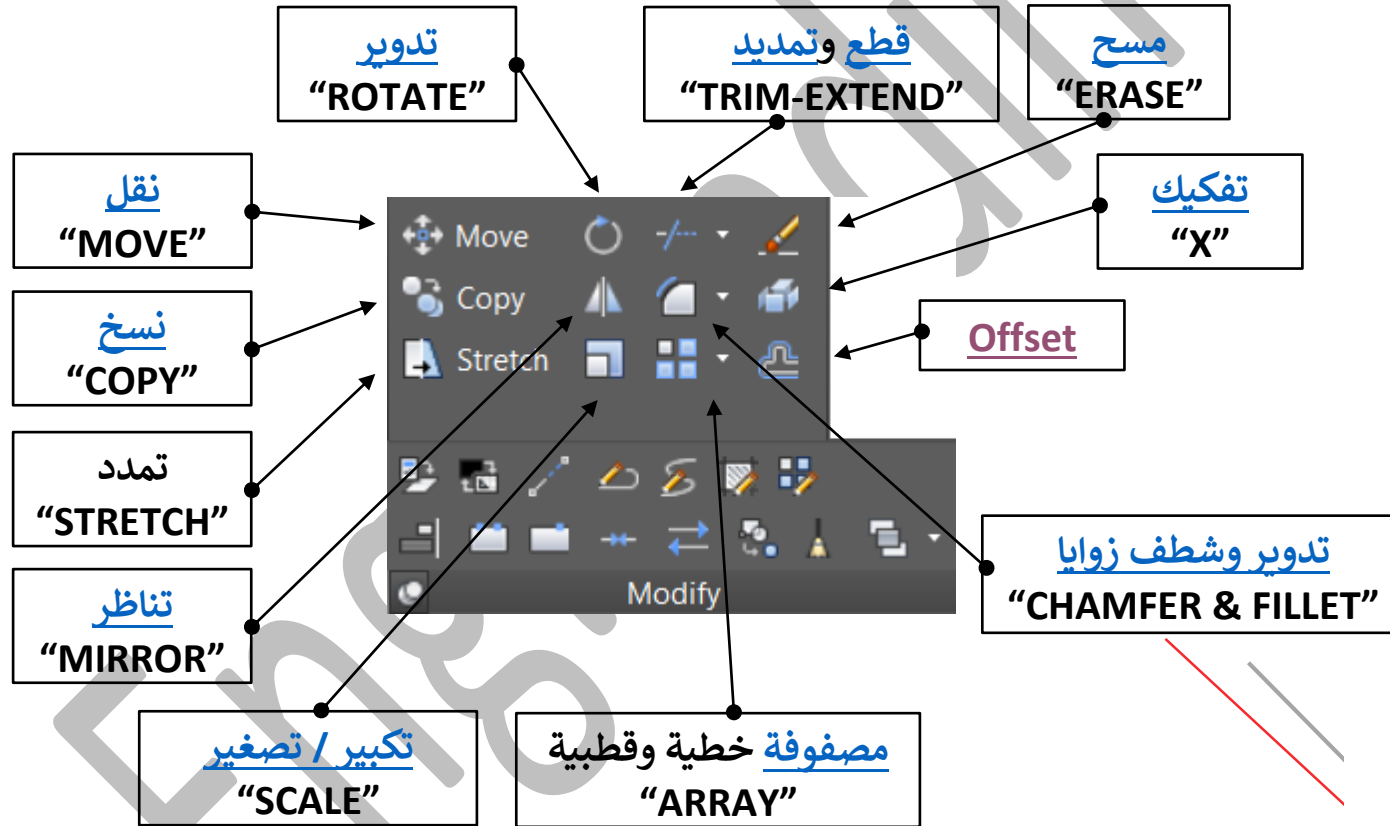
تدوير
"ROTATE"

قطع وتمديد
"TRIM-EXTEND"

مسح
"ERASE"

نقل
"MOVE"

تفكيك
"X"

نسخ
"COPY"

Offset

تمدد
"STRETCH"

تناظر
"MIRROR"

Move
Copy
Stretch

Modify

تدوير وشطف زوايا
"CHAMFER & FILLET"

تكبير / تصغير
"SCALE"

مصفوفة خطية وقطبية
"ARRAY"